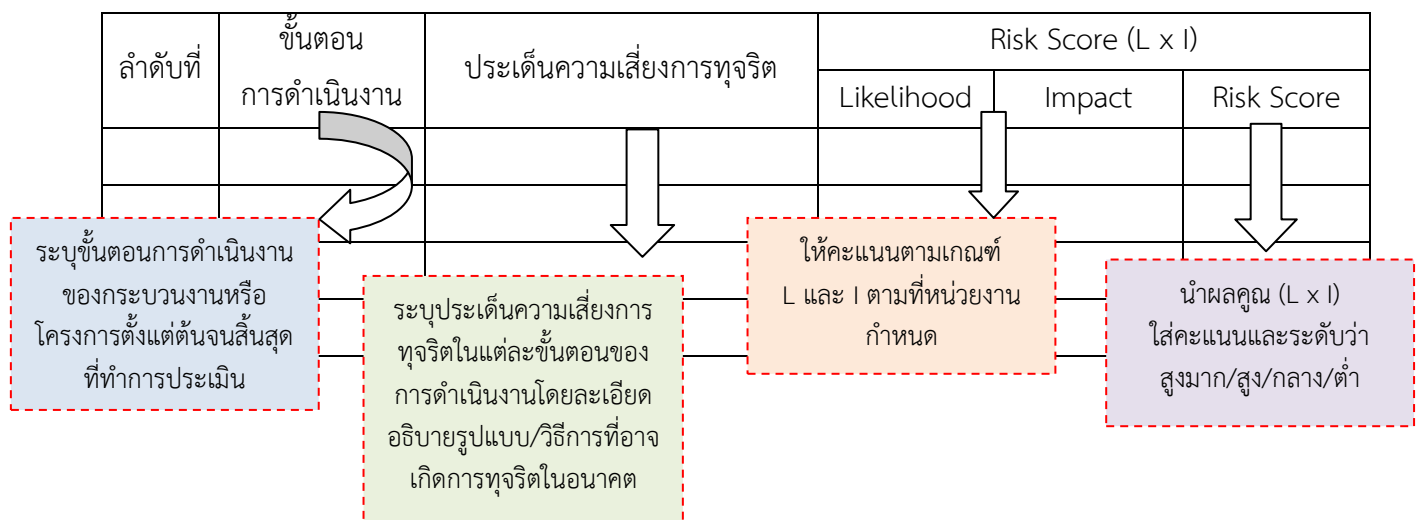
| ลำดับที่ | ขั้นตอนการดำเนินงาน | ประเด็นความเสี่ยงการทุจริต | Risk Score (L x I) | | |
|---|---|---|---|---|---|
| | | | Likelihood | Impact | Risk Score |
| | | | | | |
| | | | | | |

ระบุขั้นตอนการดำเนินงานของกระบวนงานหรือโครงการตั้งแต่ต้นจนสิ้นสุดที่ทำการประเมิน

ระบุประเด็นความเสี่ยงการทุจริตในแต่ละขั้นตอนของการดำเนินงานโดยละเอียด อธิบายรูปแบบ/วิธีการที่อาจเกิดการทุจริตในอนาคต

ให้คะแนนตามเกณฑ์ L และ I ตามที่หน่วยงานกำหนด

นำผลคูณ (L x I) ใส่คะแนนและระดับว่า สูงมาก/สูง/กลาง/ต่ำ